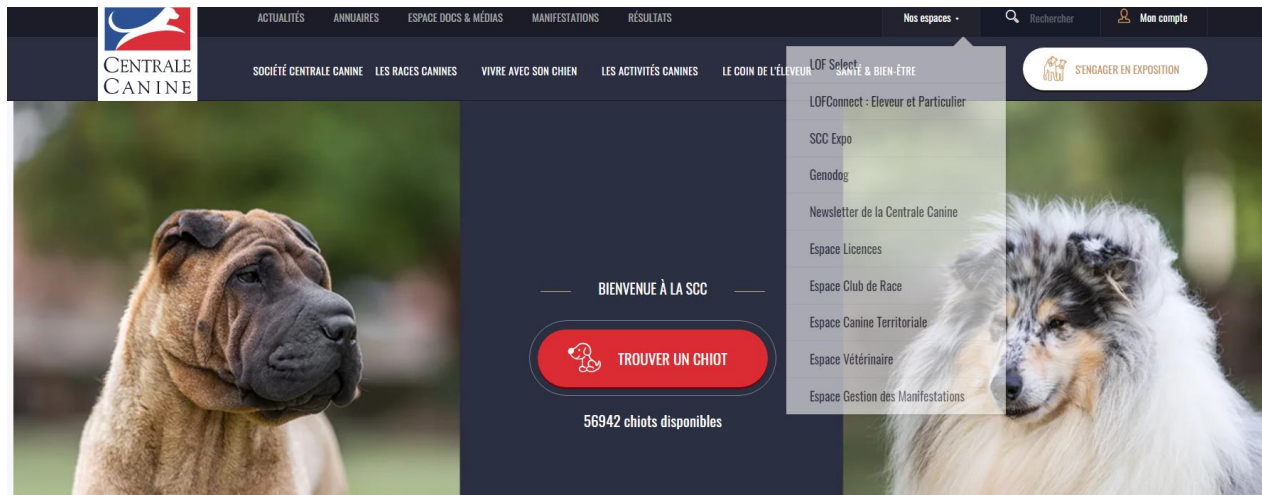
CENTRALE CANINE

ACTUALITÉS ANNUAIRES ESPACE DOCS & MÉDIAS MANIFESTATIONS RÉSULTATS

Nos espaces Rechercher Mon compte

SOCIÉTÉ CENTRALE CANINE LES RACES CANINES VIVRE AVEC SON CHIEN LES ACTIVITÉS CANINES LE COIN DE L'ÉLEVEUR SANTÉ & BIEN-ÊTRE

S'ENGAGER EN EXPOSITION

LOF Select
LOFConnect : Eleveur et Particulier
SCC Expo
Genodog
Newsletter de la Centrale Canine
Espace Licences
Espace Club de Race
Espace Canine Territoriale
Espace Vétérinaire
Espace Gestion des Manifestations

BIENVENUE À LA SCC

TROUVER UN CHIOT

56942 chiots disponibles